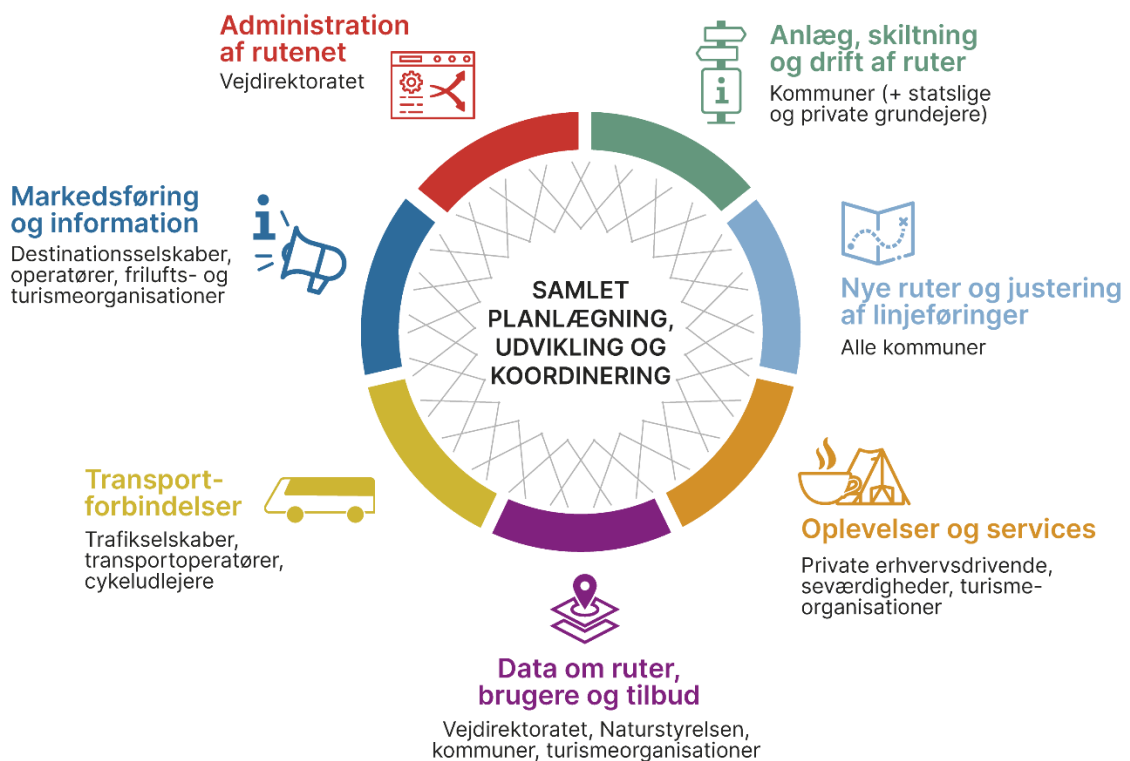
Administration af rutenet
Vejdirektoratet

Anlæg, skiltning og drift af ruter
Kommuner (+ statslige og private grundejere)

Markedsføring og information
Destinationsselskaber, operatører, frilufts- og turismeorganisationer

SAMLET PLANLÆGNING, UDVIKLING OG KOORDINERING

Nye ruter og justering af linjeføringer
Alle kommuner

Transportforbindelser
Trafikselskaber, transportoperatører, cykeludlejere

Oplevelser og services
Private erhvervsdrivende, seværdigheder, turismeorganisationer

Data om ruter, brugere og tilbud
Vejdirektoratet, Naturstyrelsen, kommuner, turismeorganisationer